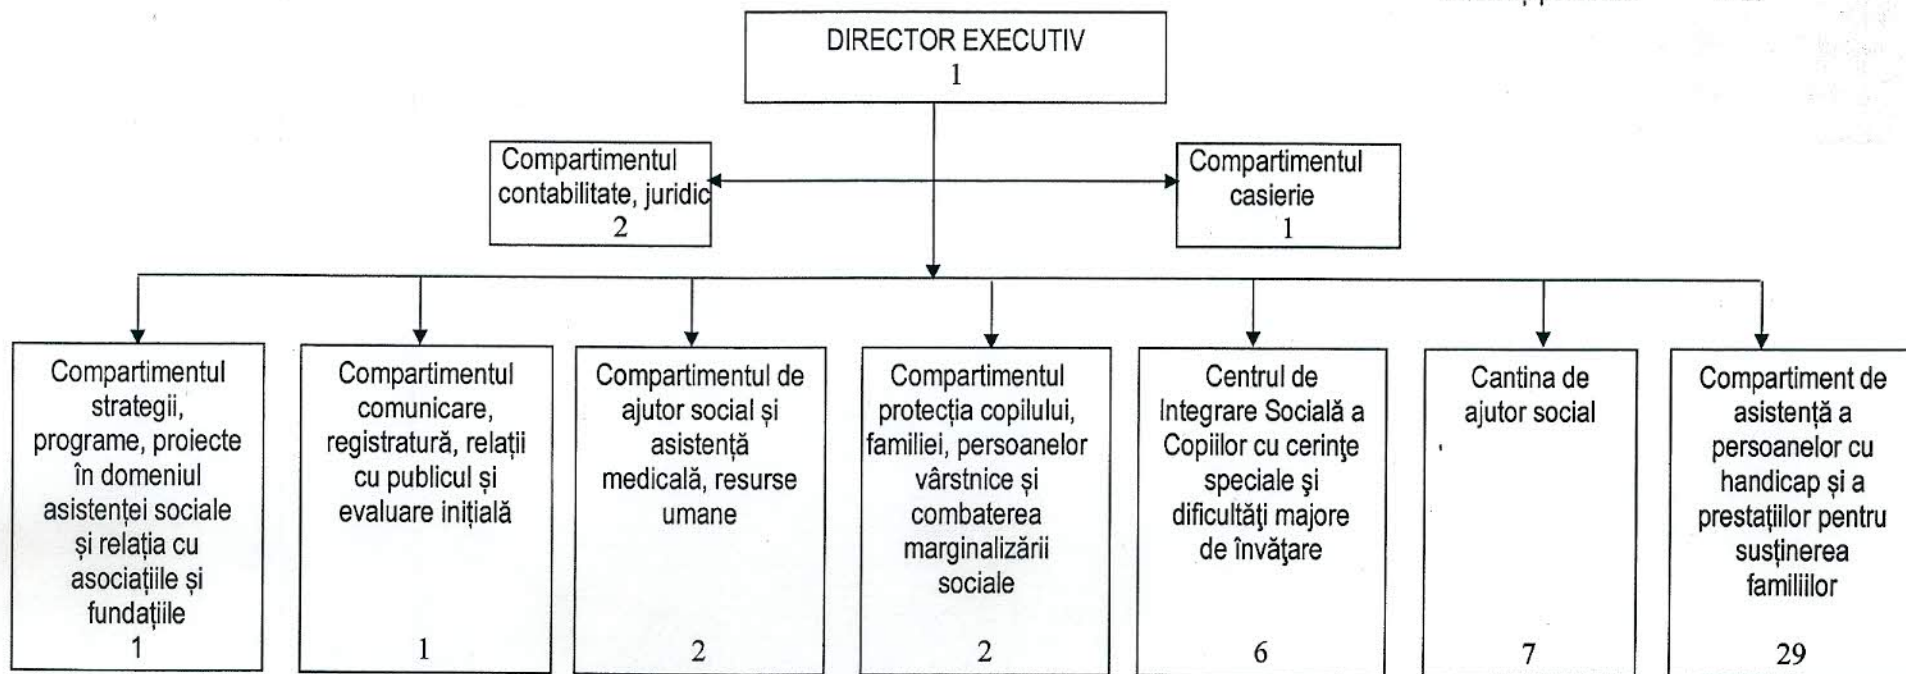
DIRECTOR EXECUTIV
1

Compartimentul contabilitate, juridic
2

Compartimentul casierie
1

Compartimentul strategii, programe, proiecte în domeniul asistenței sociale și relația cu asociațiile și fundațiile
1

Compartimentul comunicare, registratură, relații cu publicul și evaluare inițială
1

Compartimentul de ajutor social și asistență medicală, resurse umane
2

Compartimentul protecția copilului, familiei, persoanelor vârstnice și combaterea marginalizării sociale
2

Centrul de Integrare Socială a Copiilor cu cerinţe speciale şi dificultăţi majore de învăţare
6

Cantina de ajutor social
7

Compartiment de asistență a persoanelor cu handicap şi a prestaţiilor pentru susținerea familiilor
29